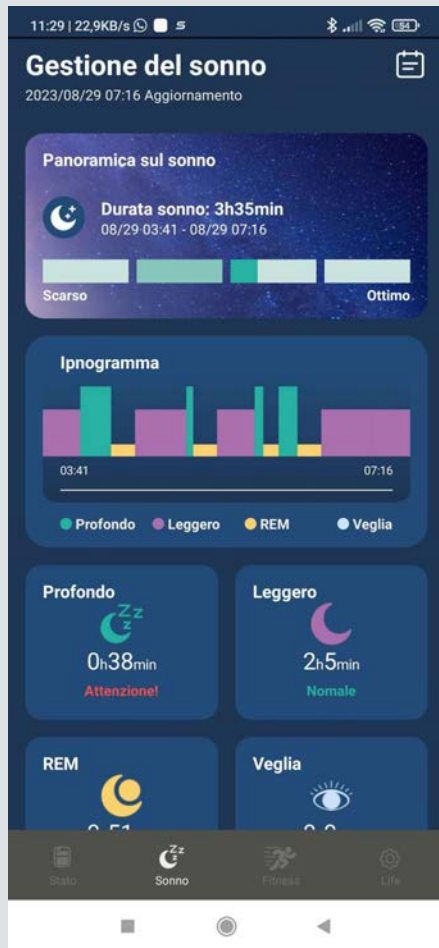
11:29 | 22,9KB/s 54

Gestione del sonno

2023/08/29 07:16 Aggiornamento

Panoramica sul sonno

Durata sonno: 3h35min

08/29 03:41 - 08/29 07:16

Scarso

Ottimo

Ipnogramma

03:41

07:16

Profondo Leggero REM Veglia

Profondo

Z Z Z

0h38min

Attenzione!

Leggero

2h5min

Nomale

REM

Veglia

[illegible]

Stato

Sonno

Fitness

Life